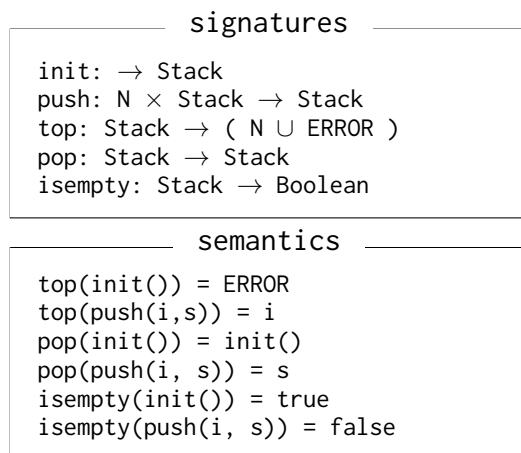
signatures

init: $\rightarrow$ Stack
push: N $\times$ Stack $\rightarrow$ Stack
top: Stack $\rightarrow$ ( N $\cup$ ERROR )
pop: Stack $\rightarrow$ Stack
isempty: Stack $\rightarrow$ Boolean

semantics

top(init()) = ERROR
top(push(i,s)) = i
pop(init()) = init()
pop(push(i, s)) = s
isempty(init()) = true
isempty(push(i, s)) = false